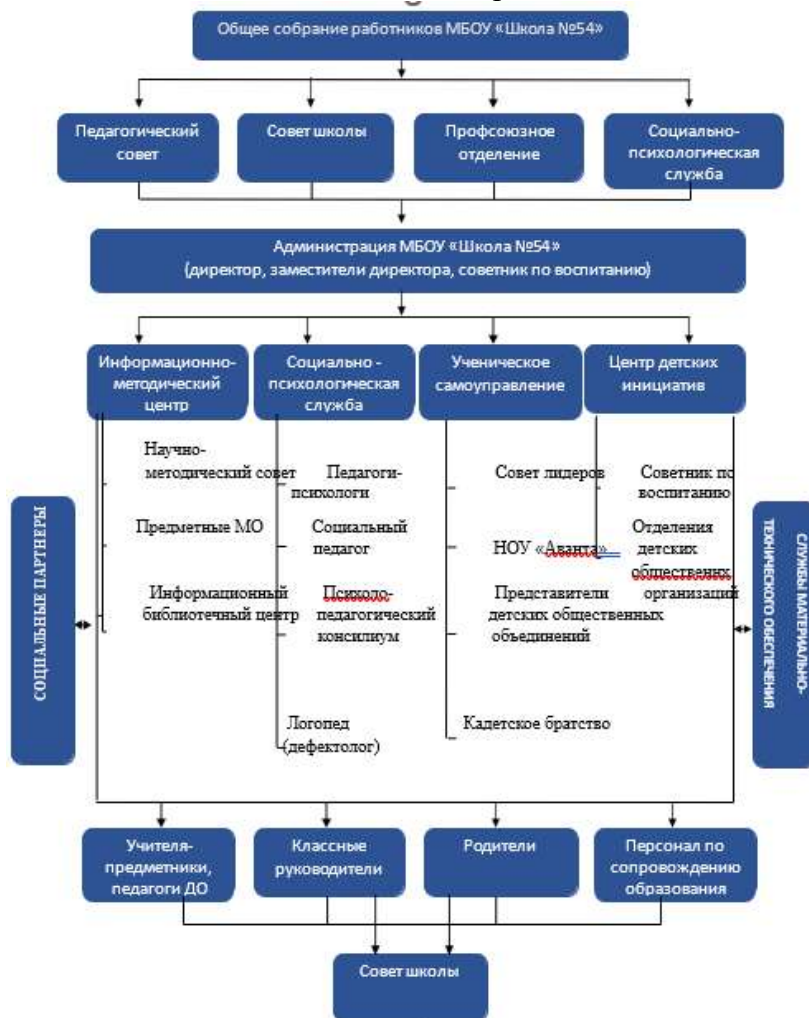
Общее собрание работников МБОУ «Школа №54»

Педагогический совет

Совет школы

Профсоюзное отделение

Социально-психологическая служба

Администрация МБОУ «Школа №54»
(директор, заместители директора, советник по воспитанию)

Информационно-методический центр

Социально - психологическая служба

Ученическое самоуправление

Центр детских инициатив

Научно-методический совет

Предметные МО

Информационный библиотечный центр

Педагоги-психологи

Социальный педагог

Психолого-педагогический консилиум

Логопед (дефектолог)

Совет лидеров

НОУ «Аванта»

Представители детских общественных объединений

Кадетское братство

Советник по воспитанию

Отделения детских общественных организаций

СОЦИАЛЬНЫЕ ПАРТНЕРЫ

СЛУЖБЫ МАТЕРИАЛЬНО-ТЕХНИЧЕСКОГО ОБЕСПЕЧЕНИЯ

Учителя-предметники, педагоги ДО

Классные руководители

Родители

Персонал по сопровождению образования

Совет школы